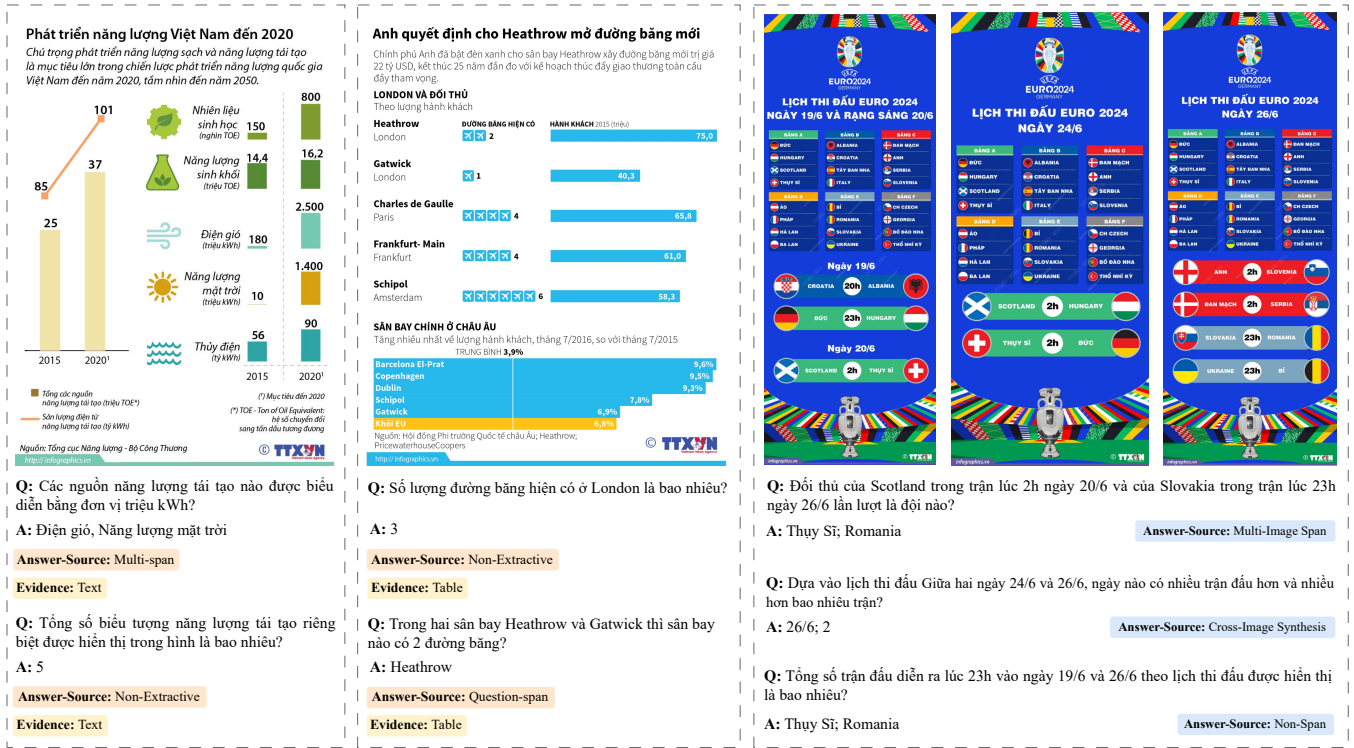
Phát triển năng lượng Việt Nam đến 2020

Chủ trọng phát triển năng lượng sạch và năng lượng tái tạo là mục tiêu lớn trong chiến lược phát triển năng lượng quốc gia Việt Nam đến năm 2020, tầm nhìn đến năm 2050.

85
101
25
37
2015
2020¹

Nhiên liệu sinh học (nghìn TOE) 150 800
Năng lượng sinh khối (triệu TOE) 14,4 16,2
Điện gió (triệu kWh) 180 2.500
Năng lượng mặt trời (triệu kWh) 10 1.400
Thủy điện (tỷ kWh) 56 90
2015 2020¹

Tổng các nguồn năng lượng tái tạo (triệu TOE*)
Sản lượng điện từ năng lượng tái tạo (tỷ kWh)
(¹) Mục tiêu đến 2020
(*) TOE - Ton of Oil Equivalent: hệ số chuyển đổi sang tấn dầu tương đương

Nguồn: Tổng cục Năng lượng - Bộ Công Thương
TTXVN
http://infographics.vn

Q: Các nguồn năng lượng tái tạo nào được biểu diễn bằng đơn vị triệu kWh?
A: Điện gió, Năng lượng mặt trời
Answer-Source: Multi-span
Evidence: Text
Q: Tổng số biểu tượng năng lượng tái tạo riêng biệt được hiển thị trong hình là bao nhiêu?
A: 5
Answer-Source: Non-Extractive
Evidence: Text

Anh quyết định cho Heathrow mở đường băng mới

Chính phủ Anh đã bật đèn xanh cho sân bay Heathrow xây đường băng mới trị giá 22 tỷ USD, kết thúc 25 năm dẫn đo với kế hoạch thúc đẩy giao thương toàn cầu đầy tham vọng.

LONDON VÀ ĐỐI THỦ
Theo lượng hành khách

ĐƯỜNG BĂNG HIỆN CÓ | HÀNH KHÁCH 2015 (triệu)
Heathrow London 2 75,0
Gatwick London 1 40,3
Charles de Gaulle Paris 4 65,8
Frankfurt- Main Frankfurt 4 61,0
Schipol Amsterdam 6 58,3

SÂN BAY CHÍNH Ở CHÂU ÂU
Tăng nhiều nhất về lượng hành khách, tháng 7/2016, so với tháng 7/2015
TRUNG BÌNH 3,9%
Barcelona El-Prat 9,6%
Copenhagen 9,5%
Dublin 9,3%
Schipol 7,8%
Gatwick 6,9%
Khối EU 6,8%
Nguồn: Hội đồng Phi trường Quốc tế châu Âu; Heathrow; PricewaterhouseCoopers
TTXVN
http://infographics.vn

Q: Số lượng đường băng hiện có ở London là bao nhiêu?
A: 3
Answer-Source: Non-Extractive
Evidence: Table
Q: Trong hai sân bay Heathrow và Gatwick thì sân bay nào có 2 đường băng?
A: Heathrow
Answer-Source: Question-span
Evidence: Table

EURO2024 GERMANY
LỊCH THI ĐẤU EURO 2024 NGÀY 19/6 VÀ RẠNG SÁNG 20/6
BẢNG A: ĐỨC, HUNGARY, SCOTLAND, THỤY SĨ
BẢNG B: ALBANIA, CROATIA, TÂY BAN NHA, ITALY
BẢNG C: ĐAN MẠCH, ANH, SERBIA, SLOVENIA
BẢNG D: ÁO, PHÁP, HÀ LAN, BA LAN
BẢNG E: BỈ, ROMANIA, SLOVAKIA, UKRAINE
BẢNG F: CH CZECH, GEORGIA, BỒ ĐÀO NHA, THỔ NHĨ KỲ
Ngày 19/6
CROATIA 20h ALBANIA
ĐỨC 23h HUNGARY
Ngày 20/6
SCOTLAND 2h THỤY SĨ
infographics.vn TTXVN

EURO2024 GERMANY
LỊCH THI ĐẤU EURO 2024 NGÀY 24/6
SCOTLAND 2h HUNGARY
THỤY SĨ 2h ĐỨC
infographics.vn TTXVN

EURO2024 GERMANY
LỊCH THI ĐẤU EURO 2024 NGÀY 26/6
ANH 2h SLOVENIA
ĐAN MẠCH 2h SERBIA
SLOVAKIA 23h ROMANIA
UKRAINE 23h BỈ
infographics.vn TTXVN

Q: Đối thủ của Scotland trong trận lúc 2h ngày 20/6 và của Slovakia trong trận lúc 23h ngày 26/6 lần lượt là đội nào?
A: Thụy Sĩ; Romania
Answer-Source: Multi-Image Span
Q: Dựa vào lịch thi đấu Giữa hai ngày 24/6 và 26/6, ngày nào có nhiều trận đấu hơn và nhiều hơn bao nhiêu trận?
A: 26/6; 2
Answer-Source: Cross-Image Synthesis
Q: Tổng số trận đấu diễn ra lúc 23h vào ngày 19/6 và 26/6 theo lịch thi đấu được hiển thị là bao nhiêu?
A: Thụy Sĩ; Romania
Answer-Source: Non-Span